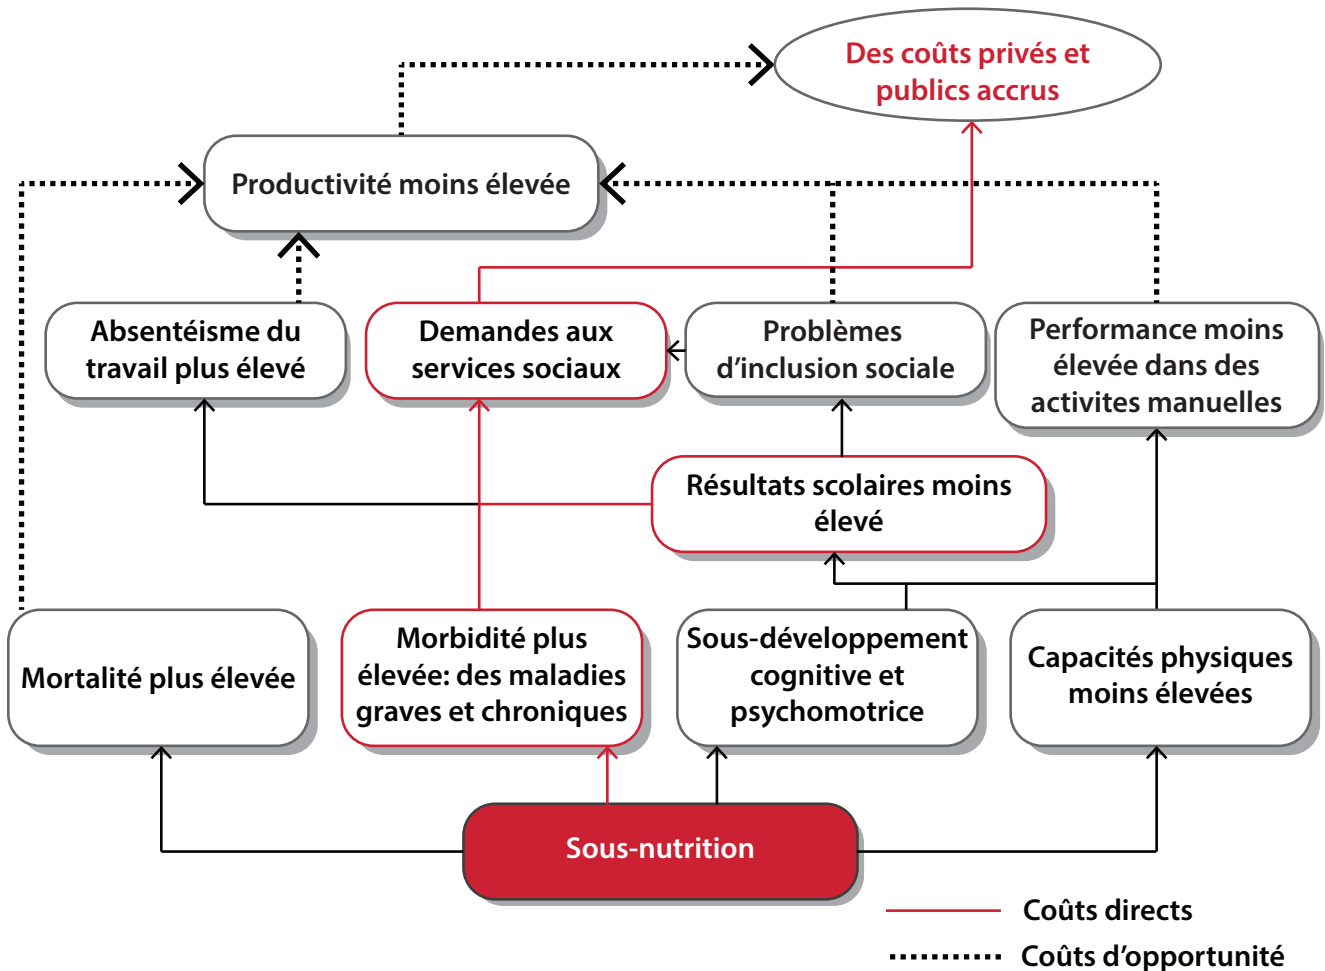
Des coûts privés et publics accrus

Productivité moins élevée

Absentéisme du travail plus élevé

Demandes aux services sociaux

Problèmes d'inclusion sociale

Performance moins élevée dans des activites manuelles

Résultats scolaires moins élevé

Mortalité plus élevée

Morbidité plus élevée: des maladies graves et chroniques

Sous-développement cognitive et psychomotrice

Capacités physiques moins élevées

Sous-nutrition

Coûts directs

Coûts d'opportunité